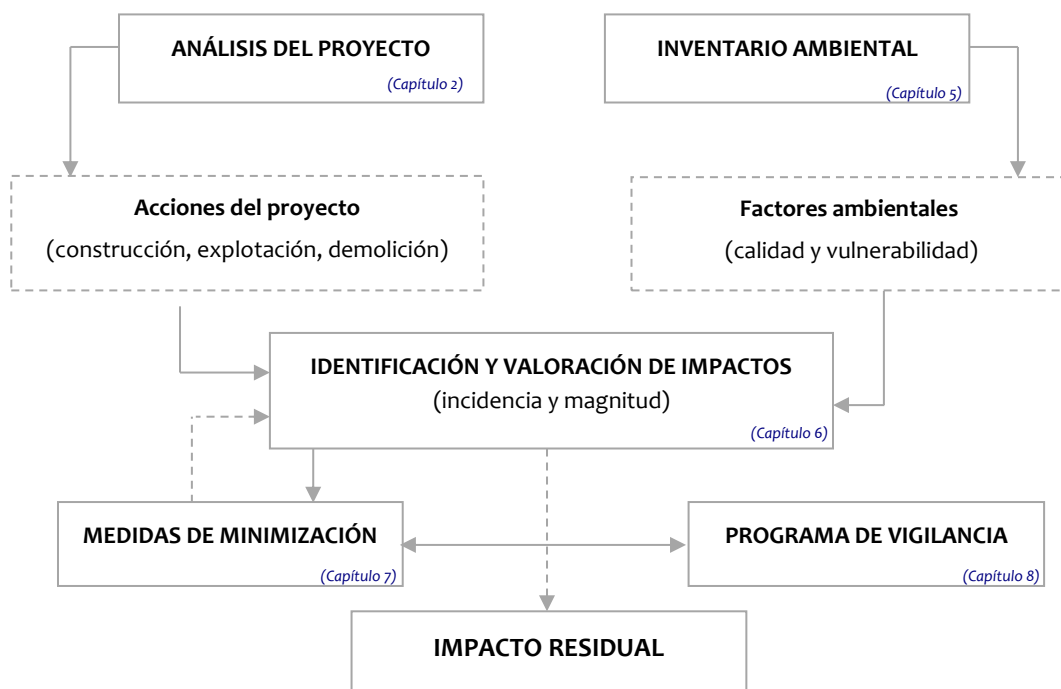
ANÁLISIS DEL PROYECTO
(Capítulo 2)

INVENTARIO AMBIENTAL
(Capítulo 5)

Acciones del proyecto
(construcción, explotación, demolición)

Factores ambientales
(calidad y vulnerabilidad)

IDENTIFICACIÓN Y VALORACIÓN DE IMPACTOS
(incidencia y magnitud)
(Capítulo 6)

MEDIDAS DE MINIMIZACIÓN
(Capítulo 7)

PROGRAMA DE VIGILANCIA
(Capítulo 8)

IMPACTO RESIDUAL